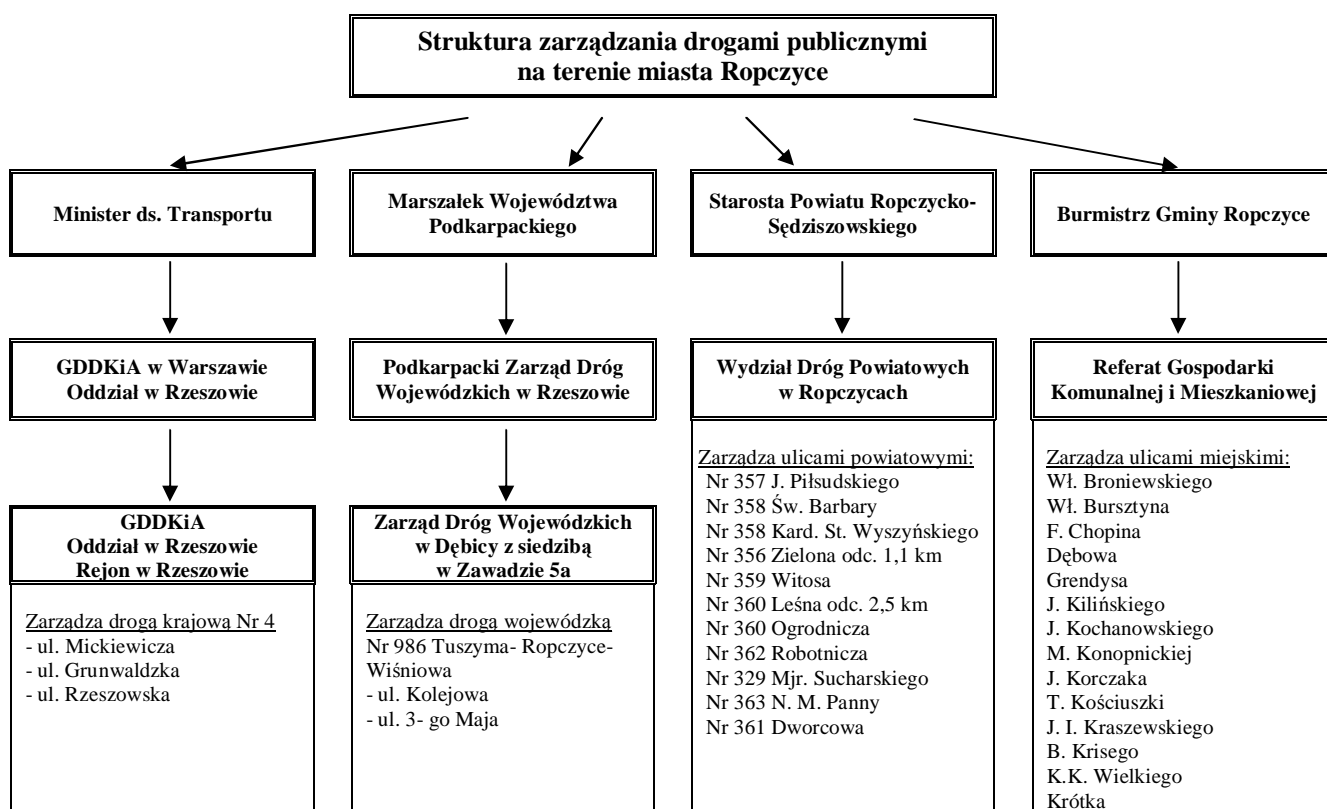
Struktura zarządzania drogami publicznymi na terenie miasta Ropczyce

Minister ds. Transportu

GDDKiA w Warszawie Oddział w Rzeszowie

GDDKiA Oddział w Rzeszowie Rejon w Rzeszowie

Zarządza drogą krajową Nr 4
- ul. Mickiewicza
- ul. Grunwaldzka
- ul. Rzeszowska

Marszałek Województwa Podkarpackiego

Podkarpacki Zarząd Dróg Wojewódzkich w Rzeszowie

Zarząd Dróg Wojewódzkich w Dębicy z siedzibą w Zawadzie 5a

Zarządza drogą wojewódzką
Nr 986 Tuszyma- Ropczyce-Wiśniowa
- ul. Kolejowa
- ul. 3- go Maja

Starosta Powiatu Ropczycko-Sędziszowskiego

Wydział Dróg Powiatowych w Ropczycach

Zarządza ulicami powiatowymi:
Nr 357 J. Piłsudskiego
Nr 358 Św. Barbary
Nr 358 Kard. St. Wyszyńskiego
Nr 356 Zielona odc. 1,1 km
Nr 359 Witosa
Nr 360 Leśna odc. 2,5 km
Nr 360 Ogrodnicza
Nr 362 Robotnicza
Nr 329 Mjr. Sucharskiego
Nr 363 N. M. Panny
Nr 361 Dworcowa

Burmistrz Gminy Ropczyce

Referat Gospodarki Komunalnej i Mieszkaniowej

Zarządza ulicami miejskimi:
Wł. Broniewskiego
Wł. Bursztyna
F. Chopina
Dębowa
Grendysa
J. Kilińskiego
J. Kochanowskiego
M. Konopnickiej
J. Korczaka
T. Kościuszki
J. I. Kraszewskiego
B. Krisego
K.K. Wielkiego
Krótka